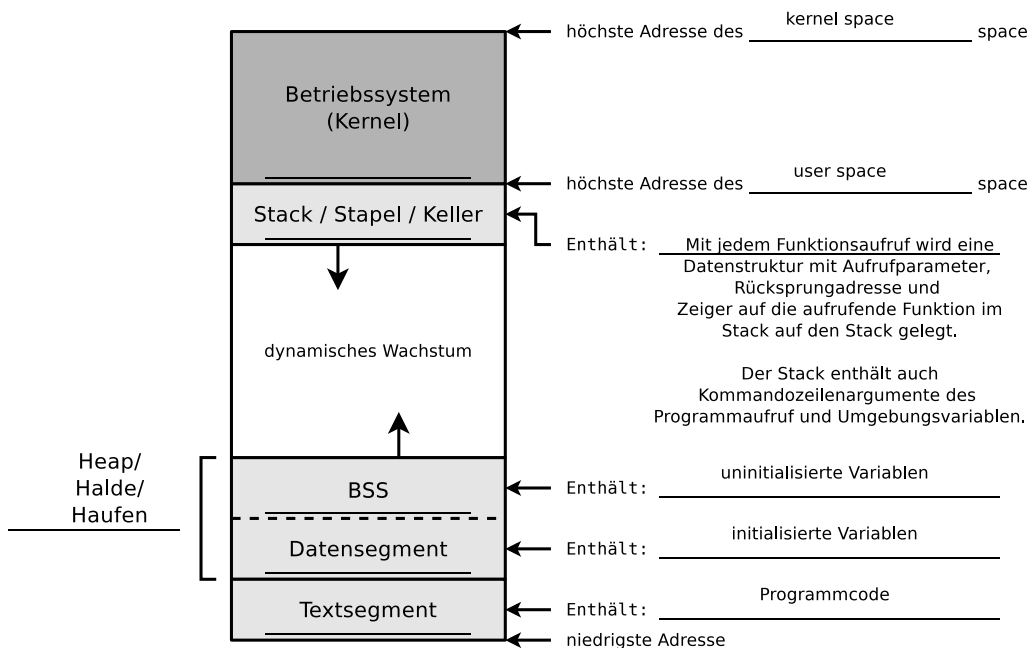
Betriebssystem (Kernel)

höchste Adresse des kernel space space

Stack / Stapel / Keller

höchste Adresse des user space space

Enthält: Mit jedem Funktionsaufruf wird eine Datenstruktur mit Aufrufparameter, Rücksprungadresse und Zeiger auf die aufrufende Funktion im Stack auf den Stack gelegt.

Der Stack enthält auch Kommandozeilenargumente des Programmaufruf und Umgebungsvariablen.

dynamisches Wachstum

Heap/ Halde/ Haufen

BSS

Enthält: uninitialisierte Variablen

Datensegment

Enthält: initialisierte Variablen

Textsegment

Enthält: Programmcode

niedrigste Adresse